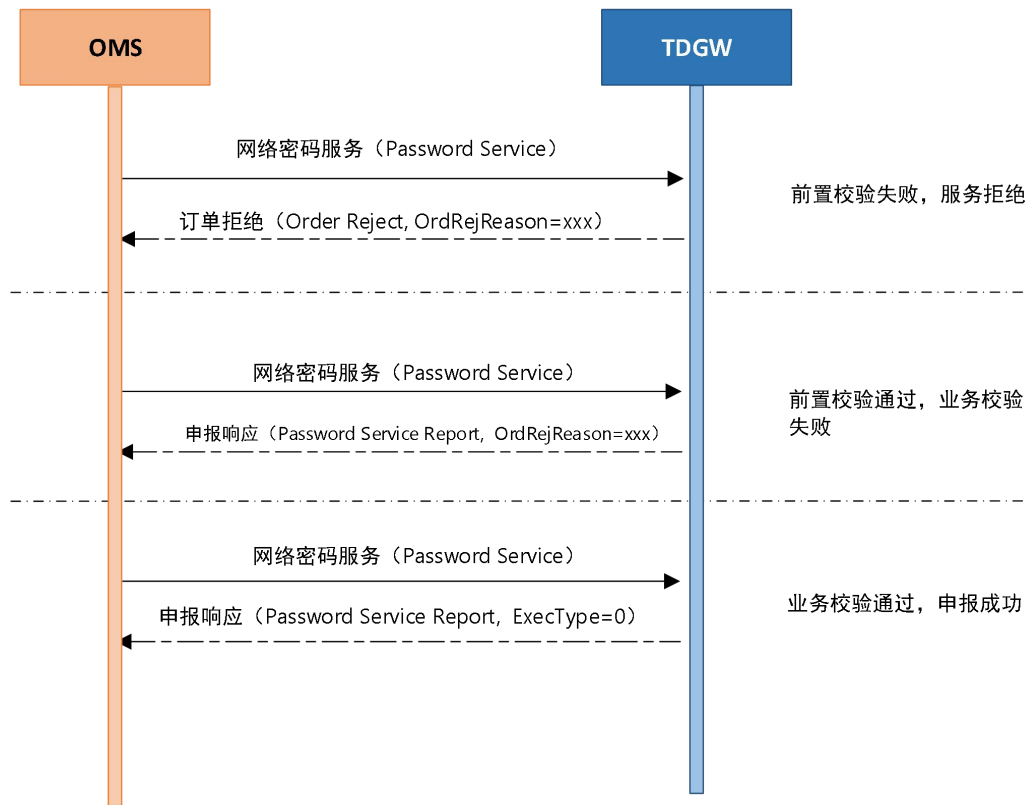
OMS

TDGW

网络密码服务（Password Service）

前置校验失败，服务拒绝

订单拒绝（Order Reject, OrdRejReason=xxx）

网络密码服务（Password Service）

前置校验通过，业务校验失败

申报响应（Password Service Report，OrdRejReason=xxx）

网络密码服务（Password Service）

业务校验通过，申报成功

申报响应（Password Service Report，ExecType=0）